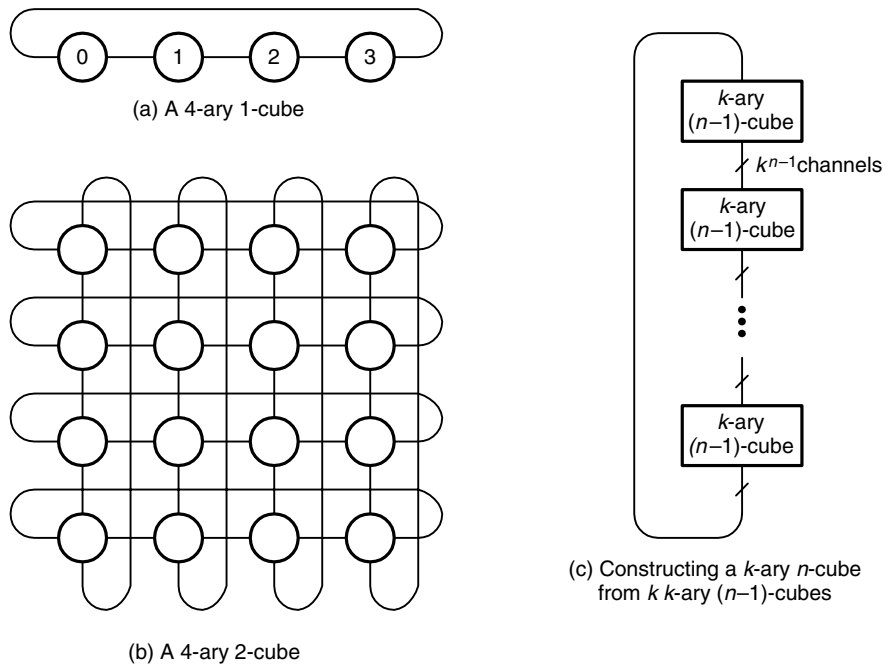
0 1 2 3

(a) A 4-ary 1-cube

(b) A 4-ary 2-cube

*k*-ary ($n$–1)-cube

$k^{n-1}$channels

*k*-ary ($n$–1)-cube

*k*-ary ($n$–1)-cube

(c) Constructing a *k*-ary *n*-cube from *k* *k*-ary ($n$–1)-cubes